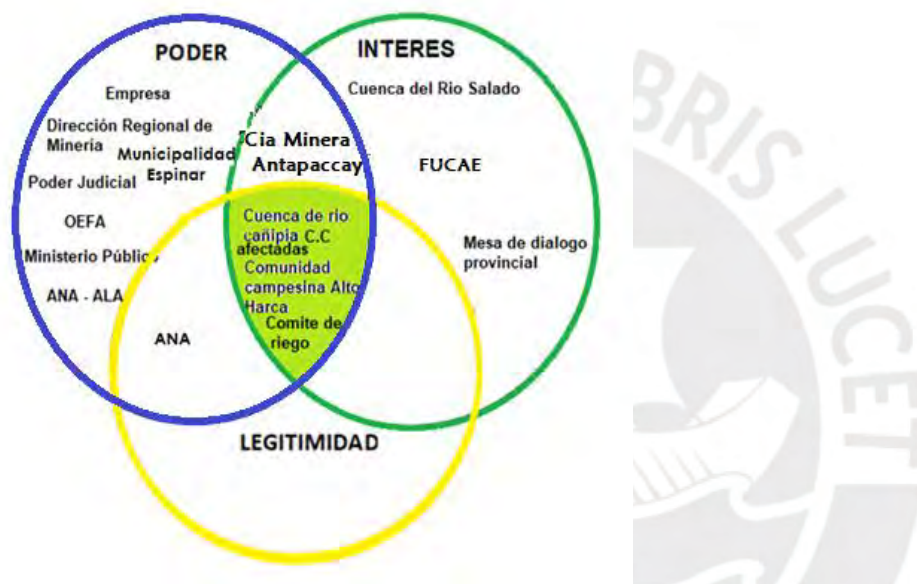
PODER

INTERES

Empresa

Cuenca del Rio Salado

Dirección Regional de Minería

Municipalidad Espinar

Cia Minera Antapaccay

FUCAE

Poder Judicial

OEFA

Cuenca de rio cañipia C.C afectadas Comunidad campesina Alto Harca

Mesa de dialogo provincial

Ministerio Público

ANA - ALA

ANA

Comite de riego

LEGITIMIDAD

BRIS LUCET